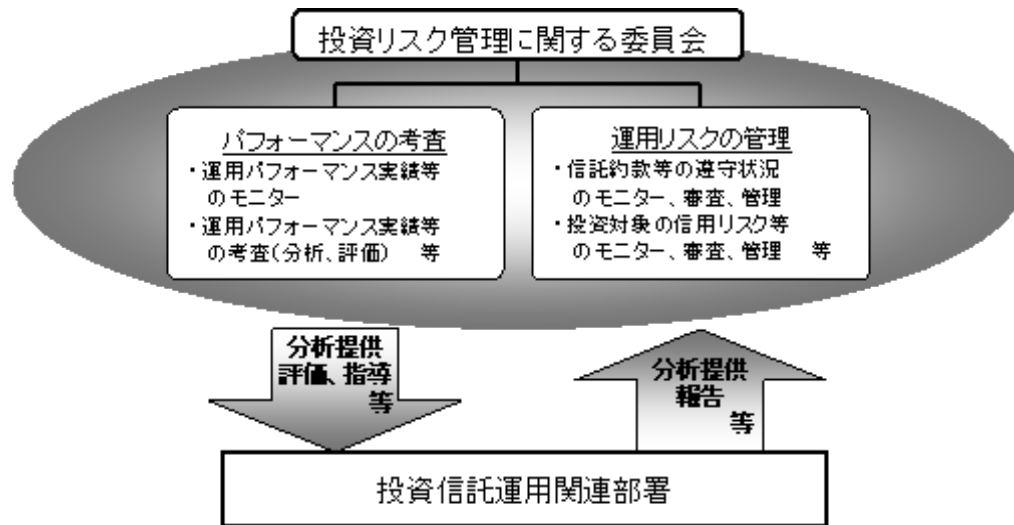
投資リスク管理に関する委員会

パフォーマンスの考査
・運用パフォーマンス実績等のモニター
・運用パフォーマンス実績等の考査(分析、評価)　等

運用リスクの管理
・信託約款等の遵守状況のモニター、審査、管理
・投資対象の信用リスク等のモニター、審査、管理　等

分析提供
評価、指導
等

分析提供
報告
等

投資信託運用関連部署